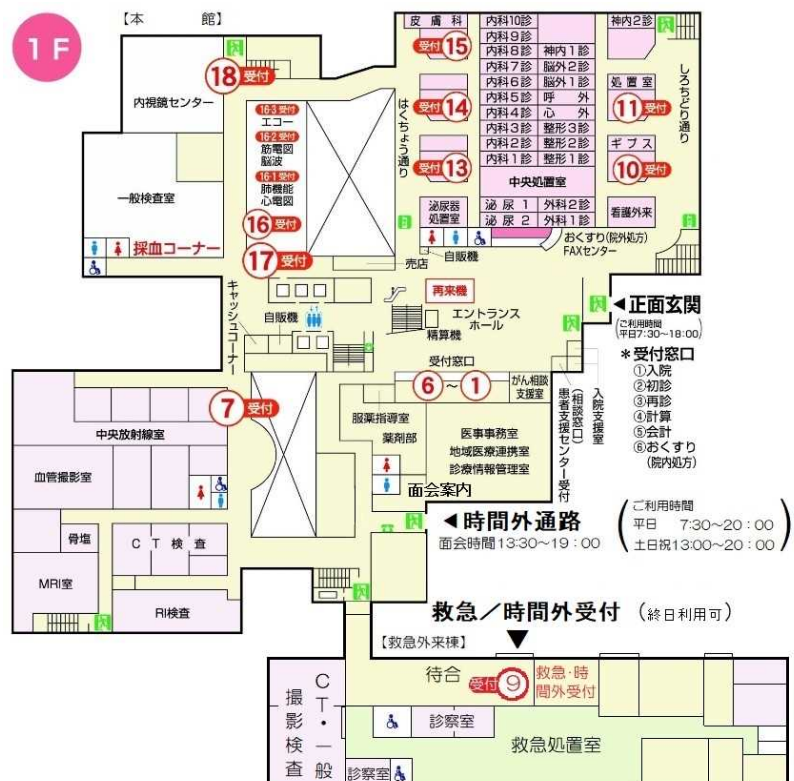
1F

【本　　館】

18 受付

内視鏡センター

16-3 受付
エコー
16-2 受付
筋電図
脳波
16-1 受付
肺機能
心電図

16 受付

一般検査室

採血コーナー

17 受付

皮膚科

15 受付

14 受付

はくちょう通り

13 受付

泌尿器処置室

| 内科10診 | |
|---|---|
| 内科9診 | |
| 内科8診 | 神内1診 |
| 内科7診 | 脳外2診 |
| 内科6診 | 脳外1診 |
| 内科5診 | 呼　外 |
| 内科4診 | 心　外 |
| 内科3診 | 整形3診 |
| 内科2診 | 整形2診 |
| 内科1診 | 整形1診 |

中央処置室

| 泌 尿 1 | 外科2診 |
|---|---|
| 泌 尿 2 | 外科1診 |

神内2診

処置室

11 受付

ギプス

10 受付

看護外来

しろちどり通り

おくすり(院外処方)
FAXセンター

売店

自販機

再来機

キャッシュコーナー

自販機

エントランスホール

精算機

正面玄関
(ご利用時間 平日7:30～18:00)

＊受付窓口
①入院
②初診
③再診
④計算
⑤会計
⑥おくすり(院内処方)

受付窓口

6 ～ 1

がん相談支援室

(相談窓口)
患者支援センター受付

入院支援室

7 受付

中央放射線室

血管撮影室

骨塩

CT検査

MRI室

RI検査

服薬指導室

薬剤部

医事事務室
地域医療連携室
診療情報管理室

面会案内

時間外通路
面会時間13:30～19:00

ご利用時間
平日　7:30～20：00
土日祝13:00～20：00

救急／時間外受付 (終日利用可)

【救急外来棟】

待合

受付 9

救急・時間外受付

撮影検査

CT・一般

診察室

診察室

救急処置室